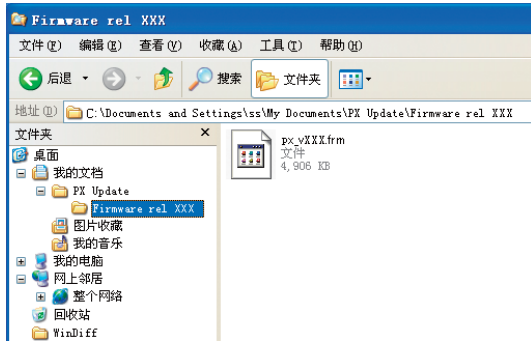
Firmware rel XXX

文件(F) 编辑(E) 查看(V) 收藏(A) 工具(T) 帮助(H)

后退 搜索 文件夹

地址(D) C:\Documents and Settings\ss\My Documents\PX Update\Firmware rel XXX

文件夹 ×

桌面
我的文档
PX Update
Firmware rel XXX
图片收藏
我的音乐
我的电脑
网上邻居
整个网络
回收站
WinDiff

px_vXXX.frm
文件
4,906 KB